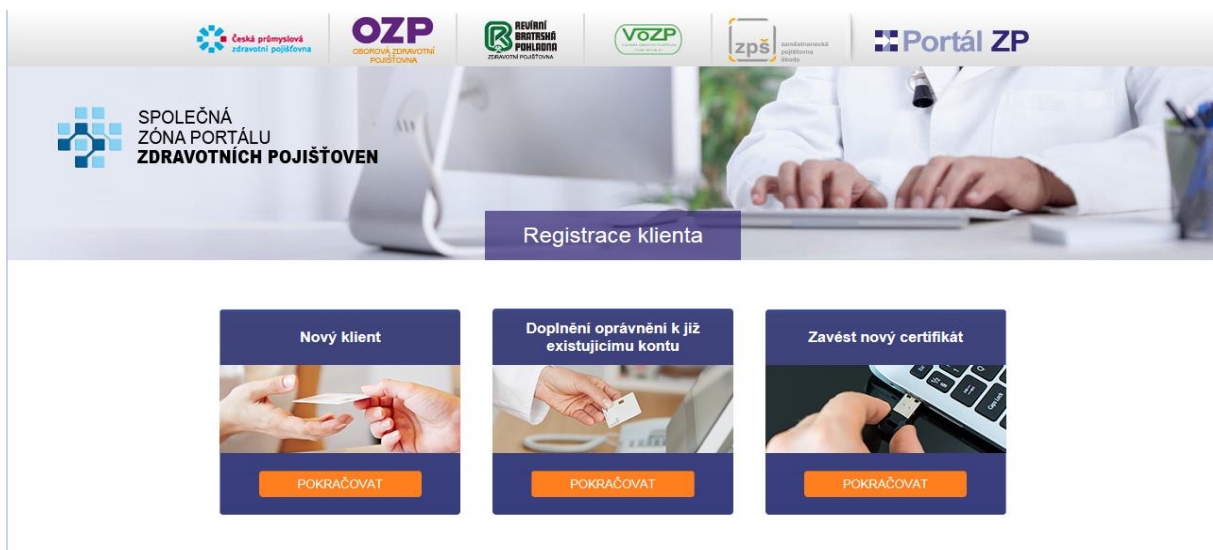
Česká průmyslová zdravotní pojišťovna

OZP OBOROVÁ ZDRAVOTNÍ POJIŠŤOVNA

REVÍRNÍ BRATRSKÁ POKLADNA ZDRAVOTNÍ POJIŠŤOVNA

VoZP

zpš zaměstnanecká pojišťovna škoda

Portál ZP

SPOLEČNÁ ZÓNA PORTÁLU ZDRAVOTNÍCH POJIŠŤOVEN

Registrace klienta

Nový klient

POKRAČOVAT

Doplnění oprávnění k již existujícímu kontu

POKRAČOVAT

Zavést nový certifikát

POKRAČOVAT